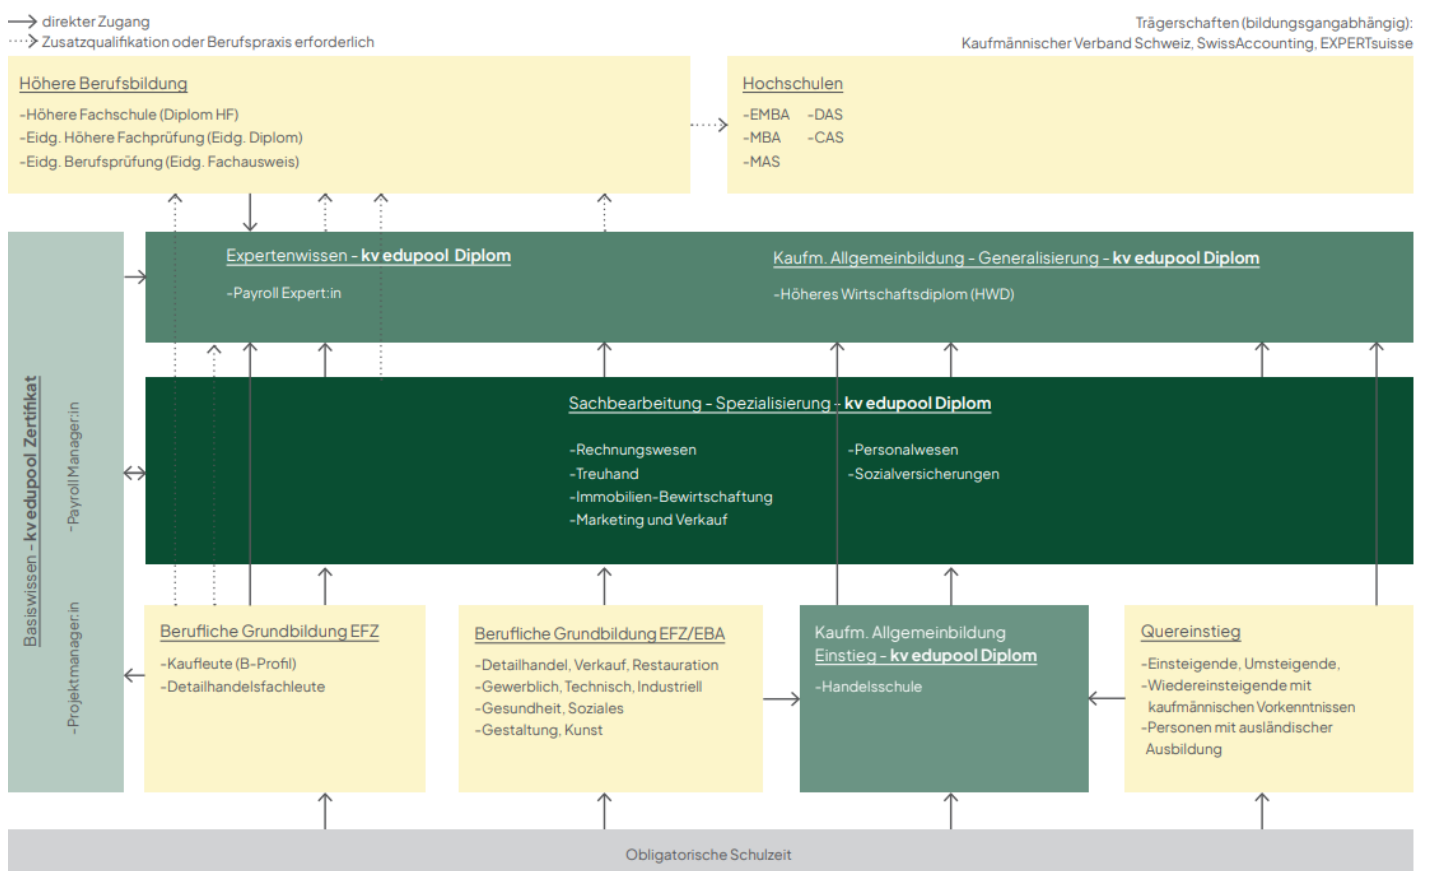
direkter Zugang
Zusatzqualifikation oder Berufspraxis erforderlich

Trägerschaften (bildungsgangabhängig):
Kaufmännischer Verband Schweiz, SwissAccounting, EXPERTsuisse

Höhere Berufsbildung
-Höhere Fachschule (Diplom HF)
-Eidg. Höhere Fachprüfung (Eidg. Diplom)
-Eidg. Berufsprüfung (Eidg. Fachausweis)

Hochschulen
-EMBA -DAS
-MBA -CAS
-MAS

Expertenwissen - kv edupool Diplom
-Payroll Expert:in

Kaufm. Allgemeinbildung - Generalisierung - kv edupool Diplom
-Höheres Wirtschaftsdiplom (HWD)

Sachbearbeitung - Spezialisierung - kv edupool Diplom
-Rechnungswesen
-Treuhand
-Immobilien-Bewirtschaftung
-Marketing und Verkauf
-Personalwesen
-Sozialversicherungen

Basiswissen - kv edupool Zertifikat
-Payroll Manager:in
-Projektmanager:in

Berufliche Grundbildung EFZ
-Kaufleute (B-Profil)
-Detailhandelsfachleute

Berufliche Grundbildung EFZ/EBA
-Detailhandel, Verkauf, Restauration
-Gewerblich, Technisch, Industriell
-Gesundheit, Soziales
-Gestaltung, Kunst

Kaufm. Allgemeinbildung
Einstieg - kv edupool Diplom
-Handelsschule

Quereinstieg
-Einsteigende, Umsteigende,
-Wiedereinsteigende mit kaufmännischen Vorkenntnissen
-Personen mit ausländischer Ausbildung

Obligatorische Schulzeit